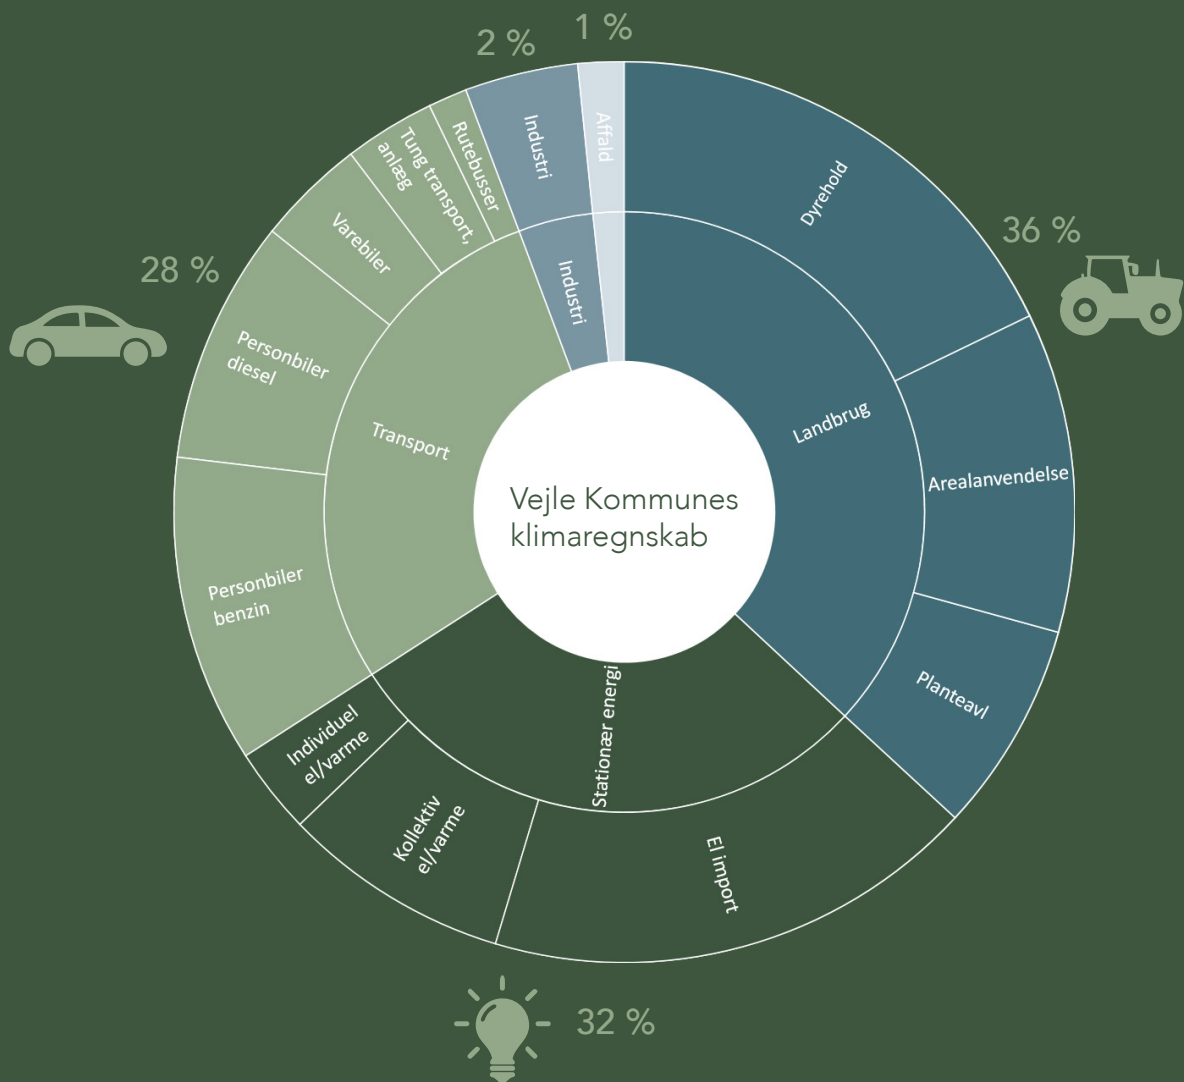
2 %
1 %
Industri
Affald
Rutebusser
Tung transport, anlæg
Varebiler
28 %
Personbiler diesel
Personbiler benzin
Transport
Industri
Dyrehold
36 %
Landbrug
Arealanvendelse
Planteavl
Vejle Kommunes klimaregnskab
Stationær energi
Individuel el/varme
Kollektiv el/varme
El import
32 %